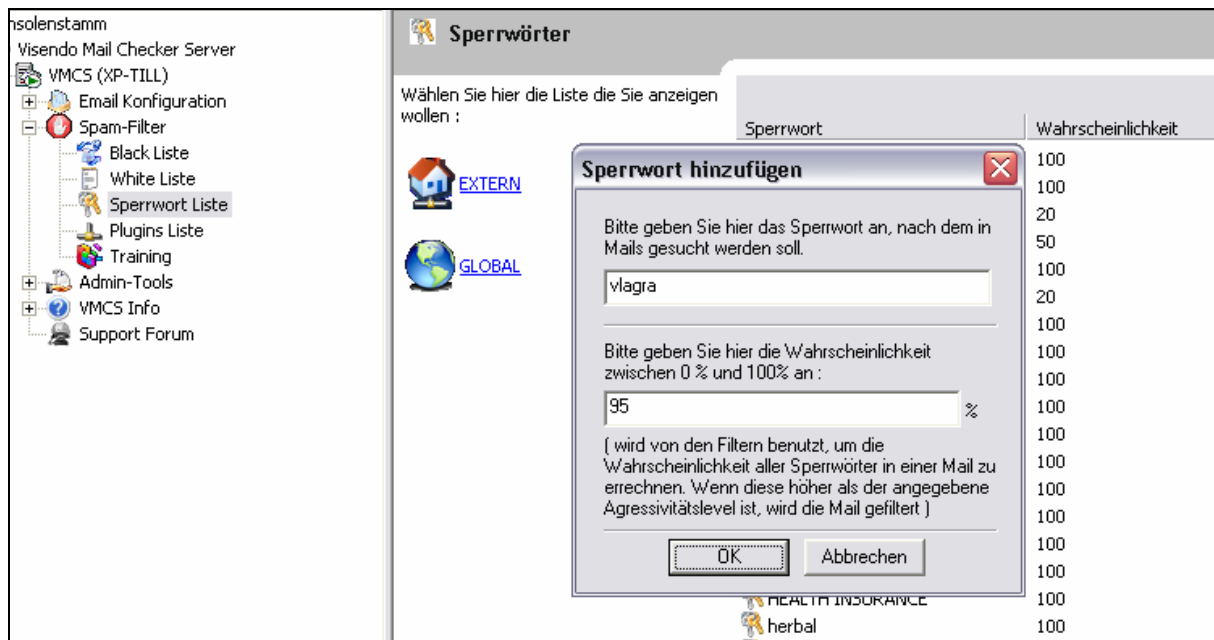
nsolenstamm
Visendo Mail Checker Server
VMCS (XP-TILL)
Email Konfiguration
Spam-Filter
Black Liste
White Liste
Sperrwort Liste
Plugins Liste
Training
Admin-Tools
VMCS Info
Support Forum

Sperrwörter

Wählen Sie hier die Liste die Sie anzeigen wollen :

EXTERN

GLOBAL

| Sperrwort | Wahrscheinlichkeit |
|---|---|
| | 100 |
| | 100 |
| | 20 |
| | 50 |
| | 100 |
| | 20 |
| | 100 |
| | 100 |
| | 100 |
| | 100 |
| | 100 |
| | 100 |
| | 100 |
| | 100 |
| | 100 |
| | 100 |
| HEALTH INSURANCE | 100 |
| herbal | 100 |

Sperrwort hinzufügen

Bitte geben Sie hier das Sperrwort an, nach dem in Mails gesucht werden soll.

vlagra

Bitte geben Sie hier die Wahrscheinlichkeit zwischen 0 % und 100% an :

95 %

( wird von den Filtern benutzt, um die Wahrscheinlichkeit aller Sperrwörter in einer Mail zu errechnen. Wenn diese höher als der angegebene Agressivitätslevel ist, wird die Mail gefiltert )

OK
Abbrechen